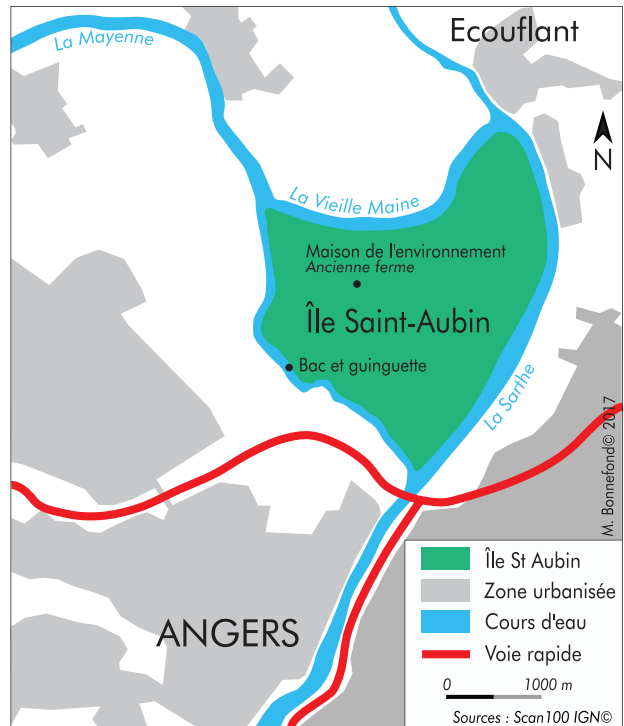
La Mayenne

Ecouflant

N

La Vieille Maine

Maison de l'environnement
*Ancienne ferme*

Île Saint-Aubin

Bac et guinguette

La Sarthe

M. Bonnefond© 2017

ANGERS

Île St Aubin
Zone urbanisée
Cours d'eau
Voie rapide

0 1000 m

Sources : Scan100 IGN©